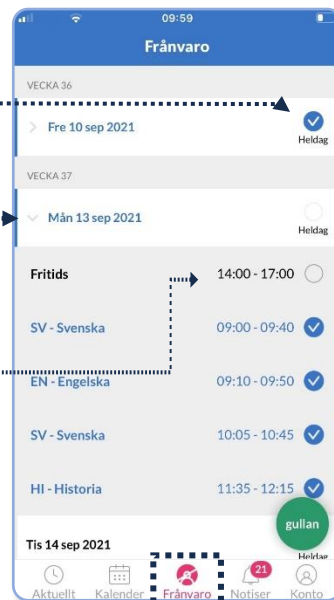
09:59

Frånvaro

VECKA 36

Fre 10 sep 2021

Heldag

VECKA 37

Mån 13 sep 2021

Heldag

Fritids 14:00 - 17:00

SV - Svenska 09:00 - 09:40

EN - Engelska 09:10 - 09:50

SV - Svenska 10:05 - 10:45

HI - Historia 11:35 - 12:15

Tis 14 sep 2021

gullan

Heldag

Aktuellt Kalender Frånvaro 21 Notiser Konto